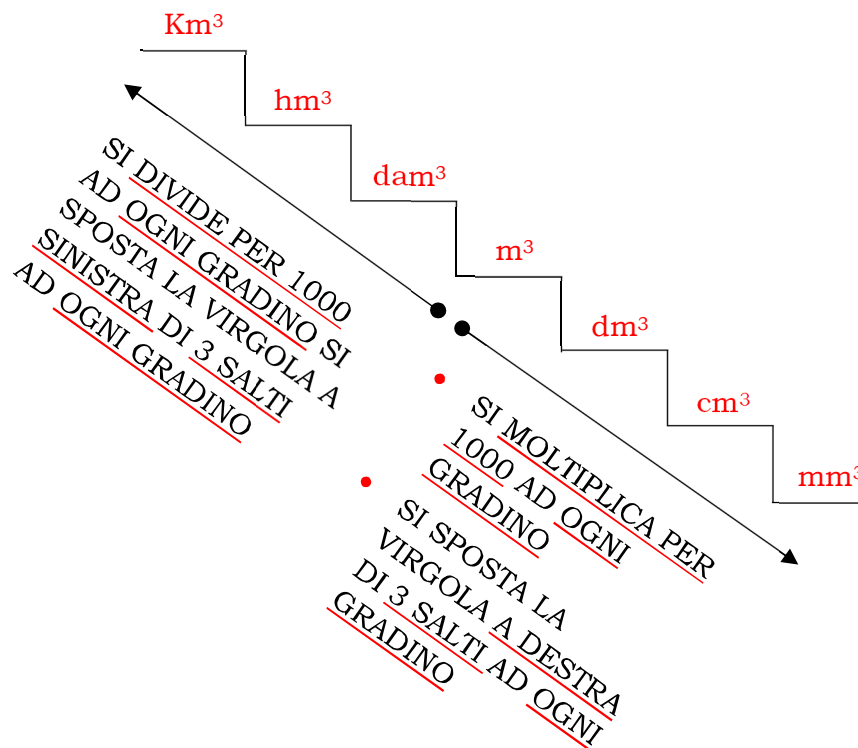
Km$^3$

hm$^3$

dam$^3$

m$^3$

dm$^3$

cm$^3$

mm$^3$

SI DIVIDE PER 1000 AD OGNI GRADINO SI SPOSTA LA VIRGOLA A SINISTRA DI 3 SALTI AD OGNI GRADINO

SI MOLTIPLICA PER 1000 AD OGNI GRADINO

SI SPOSTA LA VIRGOLA A DESTRA DI 3 SALTI AD OGNI GRADINO